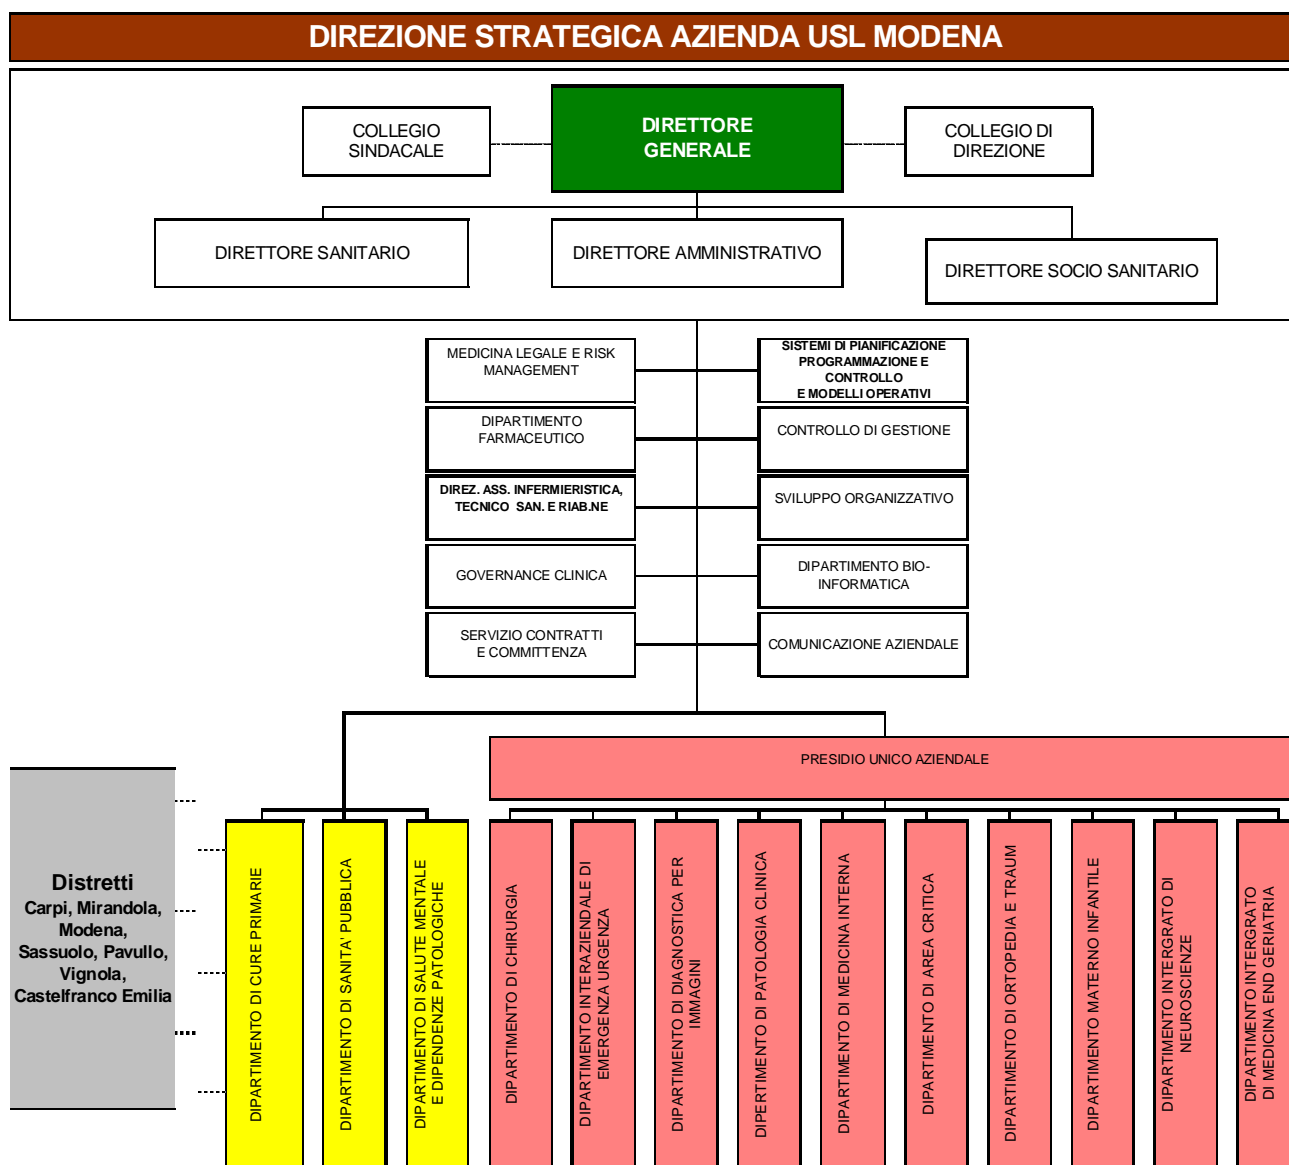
DIREZIONE STRATEGICA AZIENDA USL MODENA

COLLEGIO SINDACALE

DIRETTORE GENERALE

COLLEGIO DI DIREZIONE

DIRETTORE SANITARIO

DIRETTORE AMMINISTRATIVO

DIRETTORE SOCIO SANITARIO

MEDICINA LEGALE E RISK MANAGEMENT

SISTEMI DI PIANIFICAZIONE PROGRAMMAZIONE E CONTROLLO E MODELLI OPERATIVI

DIPARTIMENTO FARMACEUTICO

CONTROLLO DI GESTIONE

DIREZ. ASS. INFERMIERISTICA, TECNICO SAN. E RIAB.NE

SVILUPPO ORGANIZZATIVO

GOVERNANCE CLINICA

DIPARTIMENTO BIO-INFORMATICA

SERVIZIO CONTRATTI E COMMITTENZA

COMUNICAZIONE AZIENDALE

PRESIDIO UNICO AZIENDALE

Distretti
Carpi, Mirandola, Modena, Sassuolo, Pavullo, Vignola, Castelfranco Emilia

DIPARTIMENTO DI CURE PRIMARIE

DIPARTIMENTO DI SANITA' PUBBLICA

DIPARTIMENTO DI SALUTE MENTALE E DIPENDENZE PATOLOGICHE

DIPARTIMENTO DI CHIRURGIA

DIPARTIMENTO INTERAZIENDALE DI EMERGENZA URGENZA

DIPARTIMENTO DI DIAGNOSTICA PER IMMAGINI

DIPERTIMENTO DI PATOLOGIA CLINICA

DIPARTIMENTO DI MEDICINA INTERNA

DIPARTIMENTO DI AREA CRITICA

DIPARTIMENTO DI ORTOPEDIA E TRAUM

DIPARTIMENTO MATERNO INFANTILE

DIPARTIMENTO INTERGRATO DI NEUROSCIENZE

DIPARTIMENTO INTERGRATO DI MEDICINA END GERIATRIA